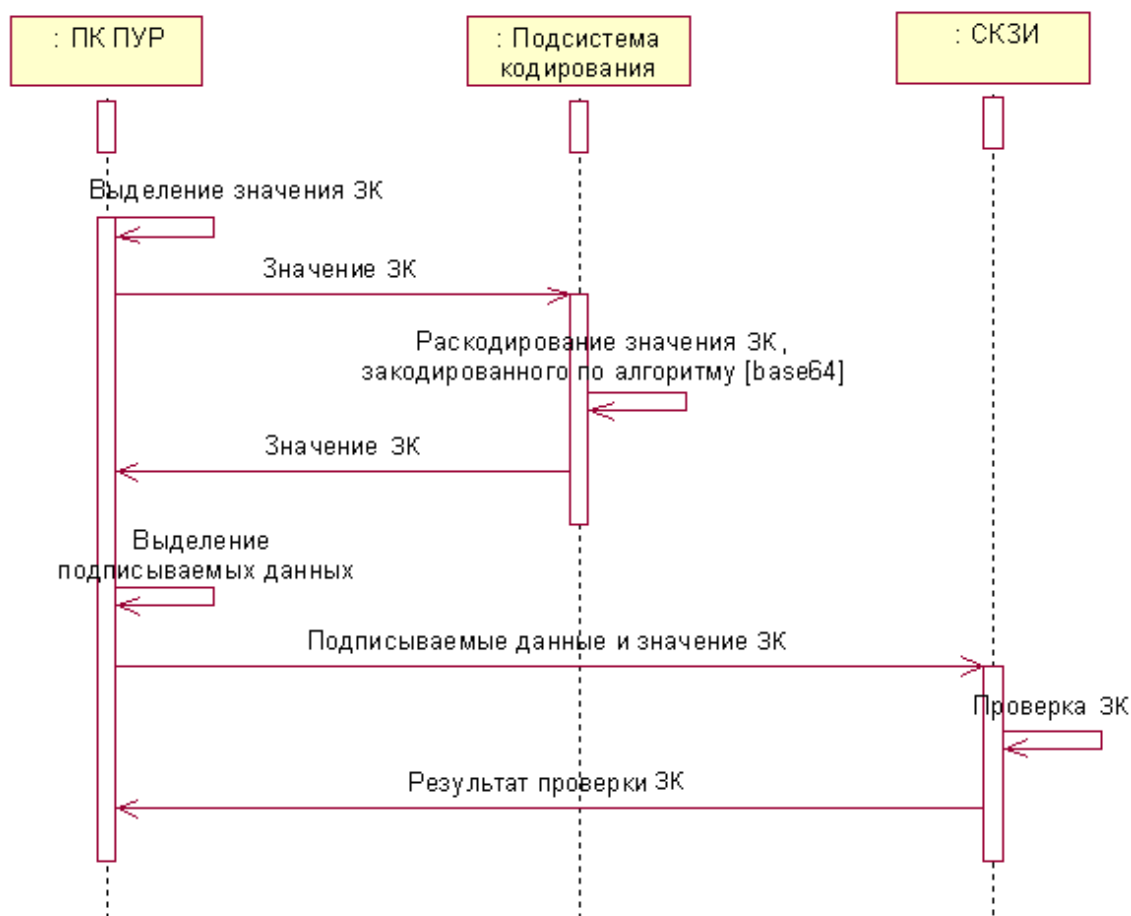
: ПК ПУР

: Подсистема кодирования

: СКЗИ

Выделение значения ЗК

Значение ЗК

Раскодирование значения ЗК, закодированного по алгоритму [base64]

Значение ЗК

Выделение подписываемых данных

Подписываемые данные и значение ЗК

Проверка ЗК

Результат проверки ЗК